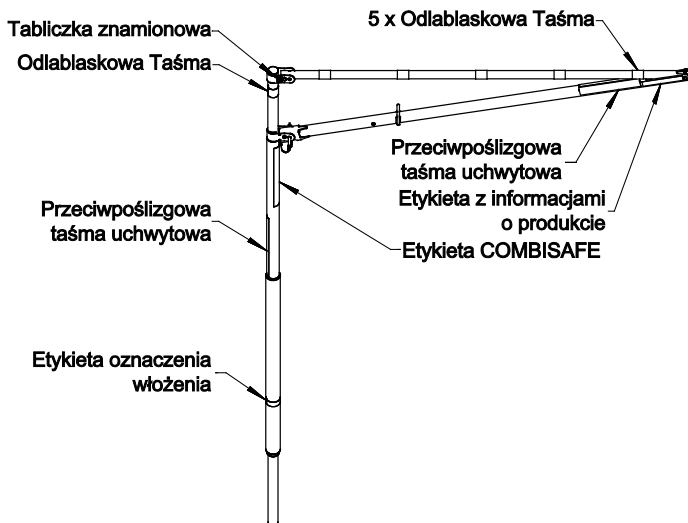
Tabliczka znamionowa
Odlablaskowa Taśma
5 x Odlablaskowa Taśma
Przeciwpoślizgowa taśma uchwytowa
Etykieta z informacjami o produkcie
Przeciwpoślizgowa taśma uchwytowa
Etykieta COMBISAFE
Etykieta oznaczenia włożenia